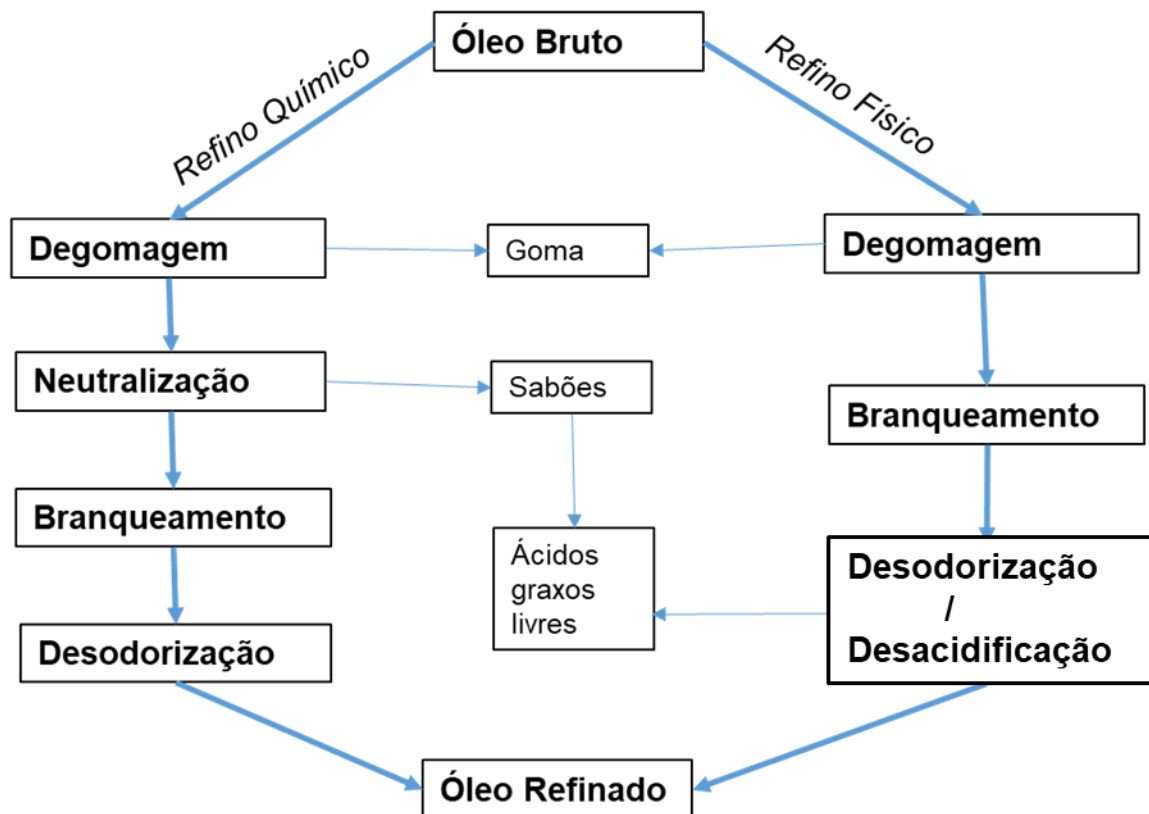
Óleo Bruto

Refino Químico

Refino Físico

Degomagem

Goma

Degomagem

Neutralização

Sabões

Branqueamento

Branqueamento

Ácidos graxos livres

Desodorização / Desacidificação

Desodorização

Óleo Refinado